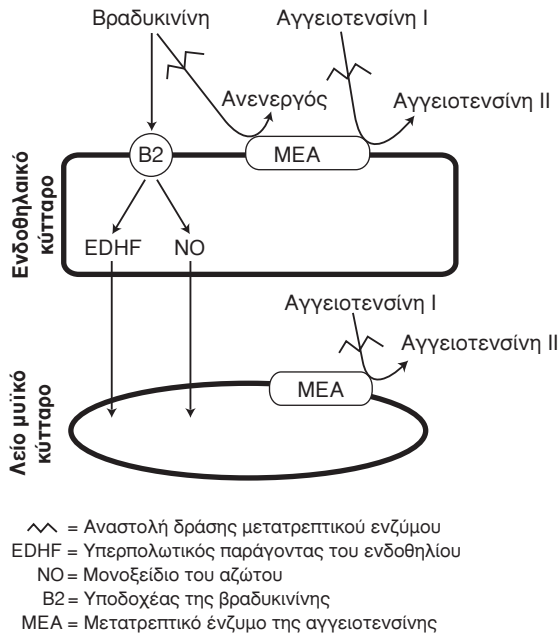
Βραδυκινίνη
Αγγειοτενσίνη I
Ανενεργός
Αγγειοτενσίνη II
Ενδοθηλιακό κύτταρο
B2
MEA
EDHF
NO
Αγγειοτενσίνη I
Αγγειοτενσίνη II
Λείο μυϊκό κύτταρο
MEA

= Αναστολή δράσης μετατρεπτικού ενζύμου
EDHF = Υπερπολωτικός παράγοντας του ενδοθηλίου
NO = Μονοξείδιο του αζώτου
B2 = Υποδοχέας της βραδυκινίνης
MEA = Μετατρεπτικό ένζυμο της αγγειοτενσίνης